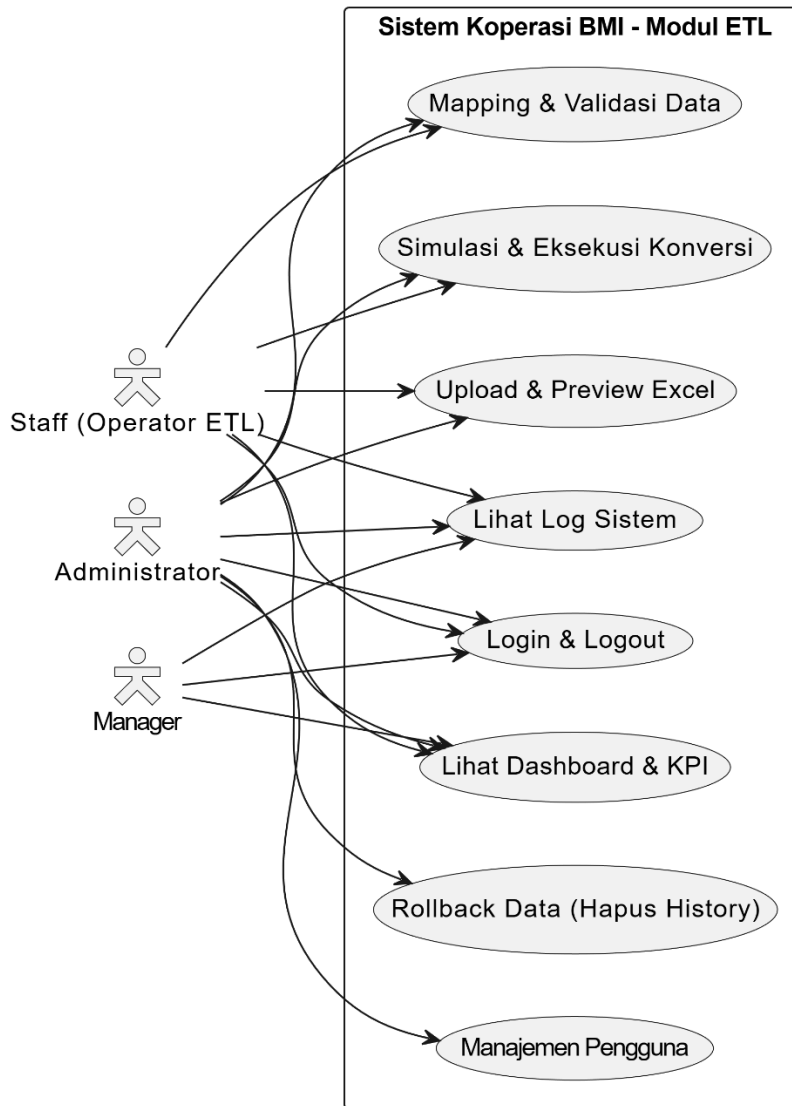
Sistem Koperasi BMI - Modul ETL

Mapping & Validasi Data

Simulasi & Eksekusi Konversi

Upload & Preview Excel

Lihat Log Sistem

Login & Logout

Lihat Dashboard & KPI

Rollback Data (Hapus History)

Manajemen Pengguna

Staff (Operator ETL)

Administrator

Manager